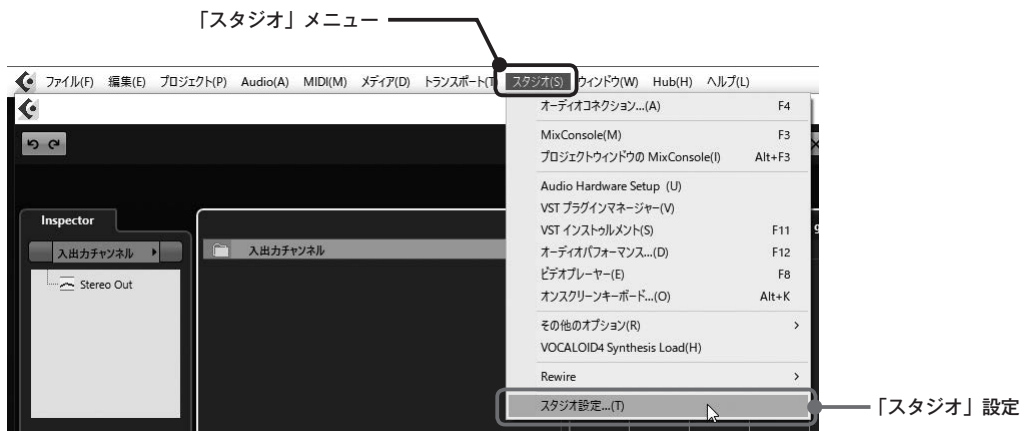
「スタジオ」メニュー

ファイル(F) 編集(E) プロジェクト(P) Audio(A) MIDI(M) メディア(D) トランスポート(T) スタジオ(S) ウィンドウ(W) Hub(H) ヘルプ(L)

Inspector
入出力チャンネル
Stereo Out
入出力チャンネル

オーディオコネクション...(A) F4
MixConsole(M) F3
プロジェクトウィンドウの MixConsole(I) Alt+F3
Audio Hardware Setup (U)
VST プラグインマネージャー(V)
VST インストゥルメント(S) F11
オーディオパフォーマンス...(D) F12
ビデオプレーヤー(E) F8
オンスクリーンキーボード...(O) Alt+K
その他のオプション(R)
VOCALOID4 Synthesis Load(H)
Rewire
スタジオ設定...(T)

「スタジオ」設定